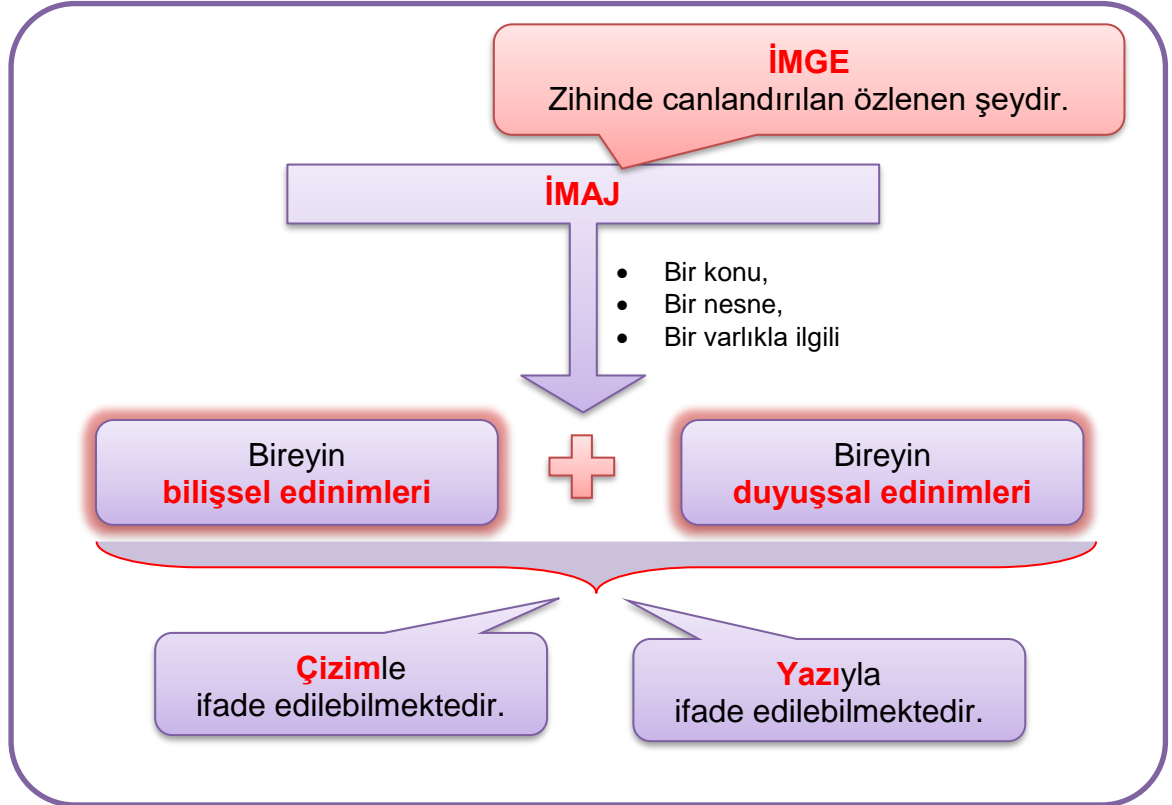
İMGE
Zihinde canlandırılan özlenen şeydir.

İMAJ

- Bir konu,
- Bir nesne,
- Bir varlıkla ilgili

Bireyin
bilişsel edinimleri

Bireyin
duyuşsal edinimleri

Çizimle
ifade edilebilmektedir.

Yazıyla
ifade edilebilmektedir.